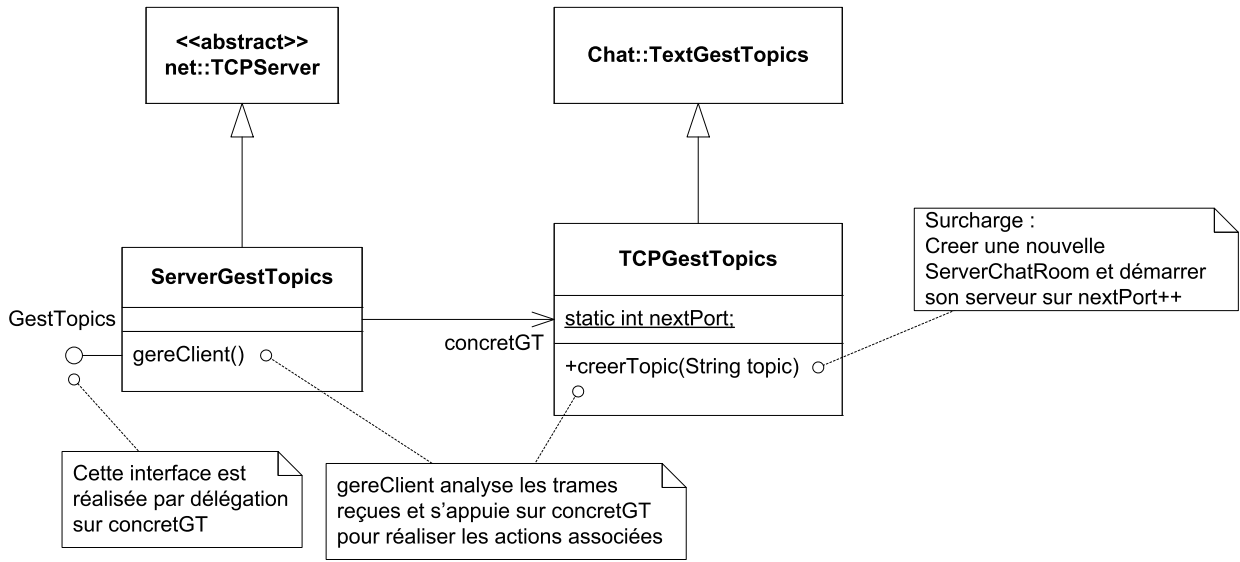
<<abstract>>
net::TCPServer

Chat::TextGestTopics

Surcharge :
Creer une nouvelle ServerChatRoom et démarrer son serveur sur nextPort++

ServerGestTopics

gereClient()

TCPGestTopics

static int nextPort;

+creerTopic(String topic)

GestTopics

concretGT

Cette interface est réalisée par délégation sur concretGT

gereClient analyse les trames reçues et s'appuie sur concretGT pour réaliser les actions associées